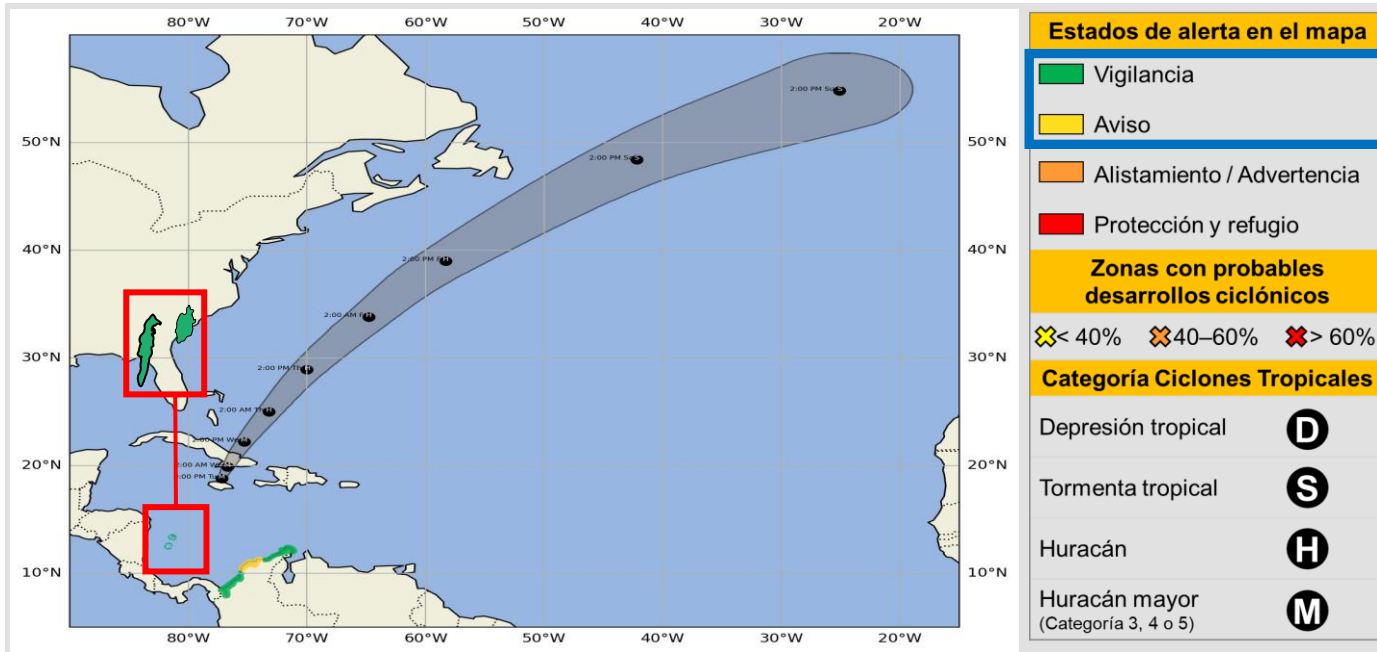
80°W 70°W 60°W 50°W 40°W 30°W 20°W

50°N
40°N
30°N
20°N
10°N

2:00 PM Su S
2:00 PM Sa S
2:00 PM Fr H
2:00 AM Fr H
2:00 PM Th H
2:00 AM Th H
2:00 PM We H
2:00 AM We H
2:00 PM Tu H

80°W 70°W 60°W 50°W 40°W 30°W 20°W

Estados de alerta en el mapa
Vigilancia
Aviso
Alistamiento / Advertencia
Protección y refugio
Zonas con probables desarrollos ciclónicos
< 40% 40–60% > 60%
Categoría Ciclones Tropicales
Depresión tropical D
Tormenta tropical S
Huracán H
Huracán mayor (Categoría 3, 4 o 5) M